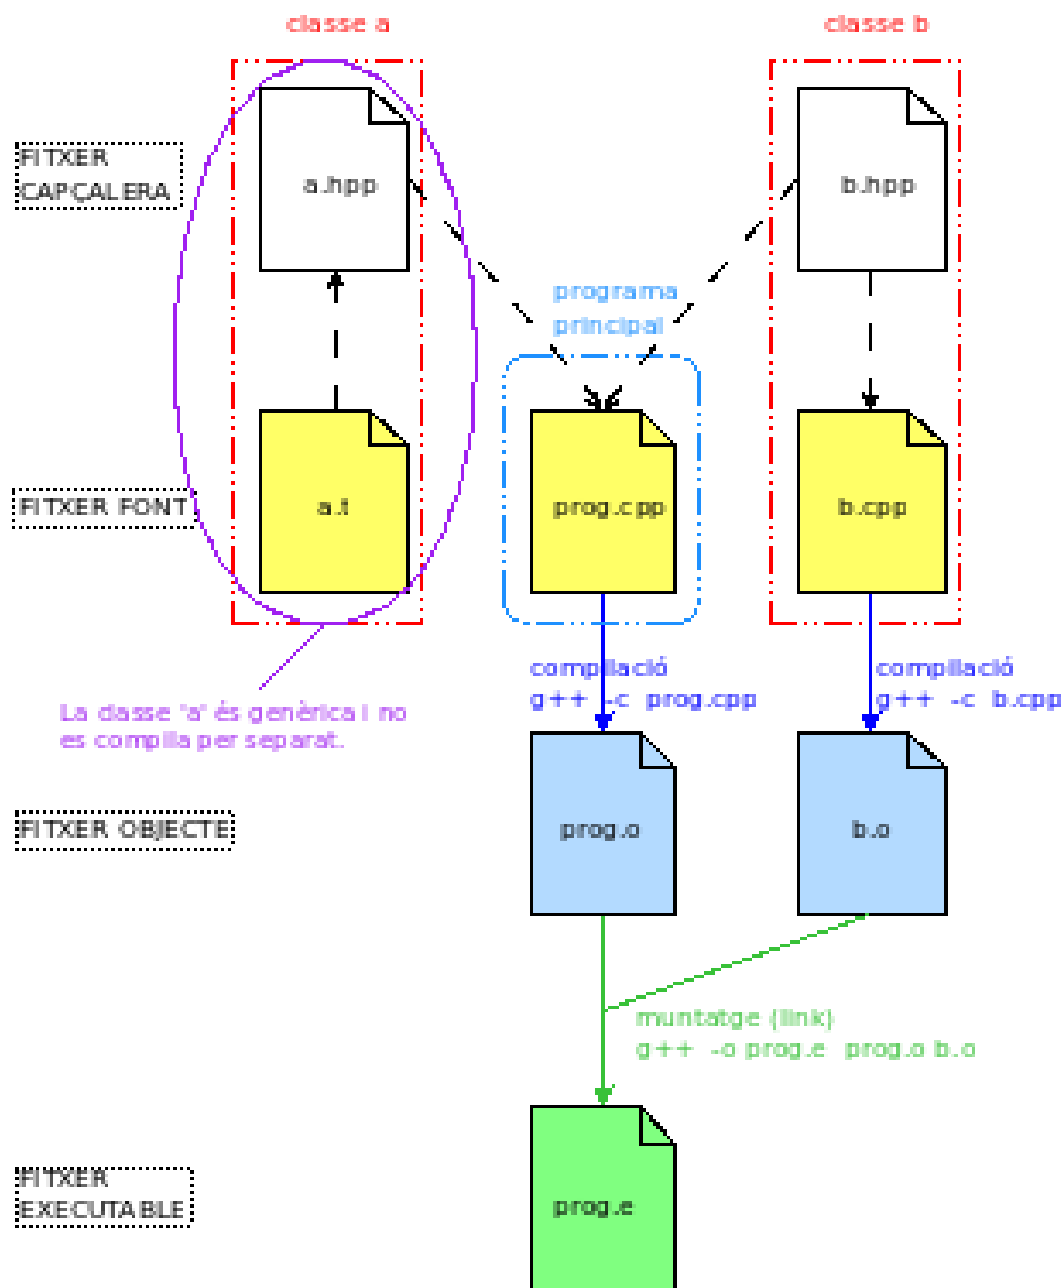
classe a

classe b

FITXER CAPÇALERA

a.hpp

b.hpp

programa principal

FITXER FONT

a.t

prog.cpp

b.cpp

La classe "a" és genèrica i no es compila per separat.

compilació
g++ -c prog.cpp

compilació
g++ -c b.cpp

FITXER OBJECTE

prog.o

b.o

muntatge (link)
g++ -o prog.e prog.o b.o

FITXER EXECUTABLE

prog.e